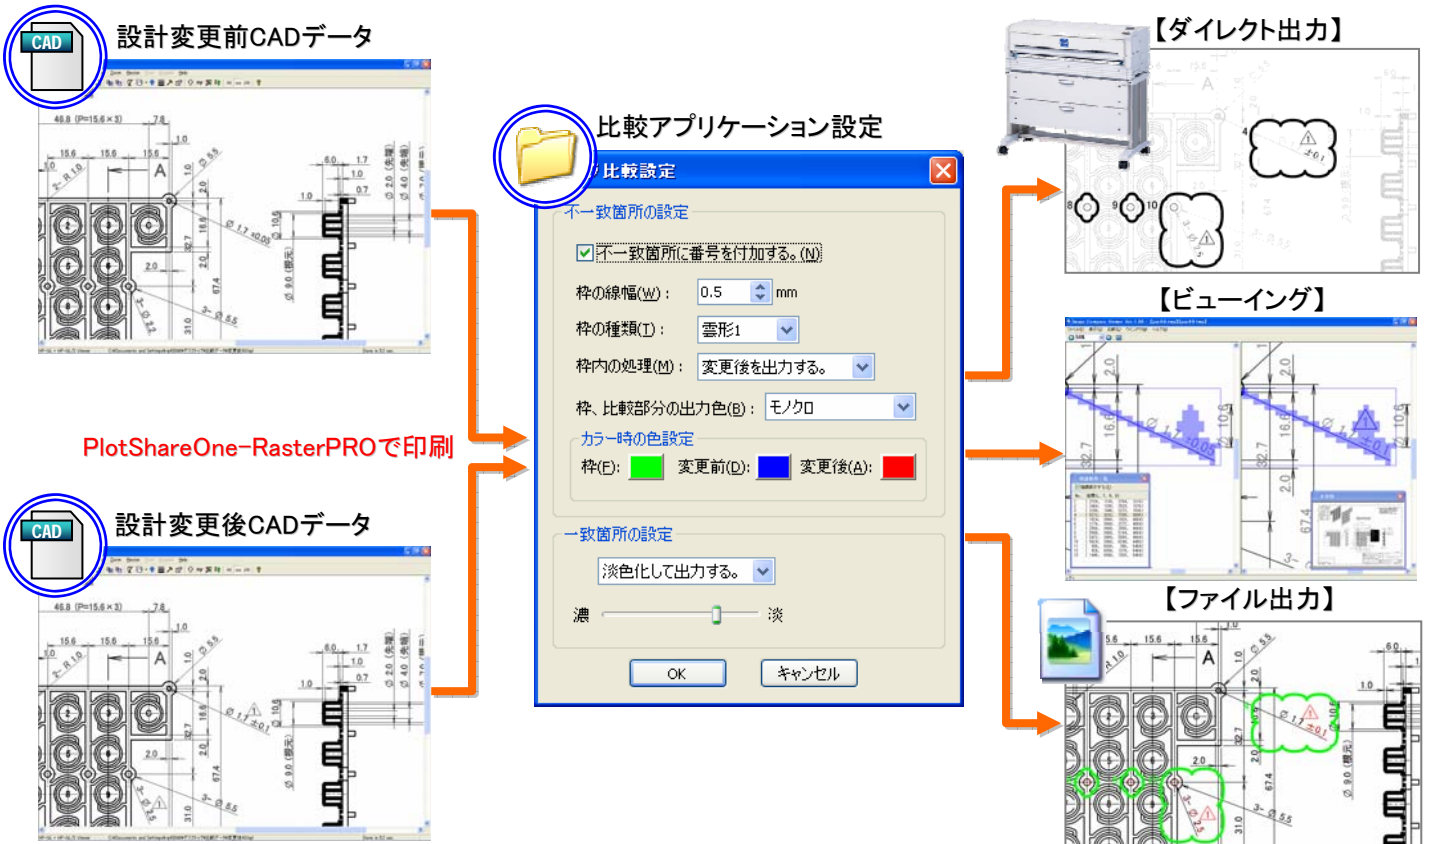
CAD
設計変更前CADデータ

比較アプリケーション設定

比較設定

不一致箇所の設定

不一致箇所に番号を付加する。(N)

枠の線幅(W)： 0.5 mm

枠の種類(T)： 雲形1

枠内の処理(M)： 変更後を出力する。

枠、比較部分の出力色(B)： モノクロ

カラー時の色設定

枠(F)： 変更前(D)： 変更後(A)：

一致箇所の設定

淡色化して出力する。

濃 淡

OK キャンセル

PlotShareOne-RasterPROで印刷

CAD
設計変更後CADデータ

【ダイレクト出力】

【ビューイング】

【ファイル出力】